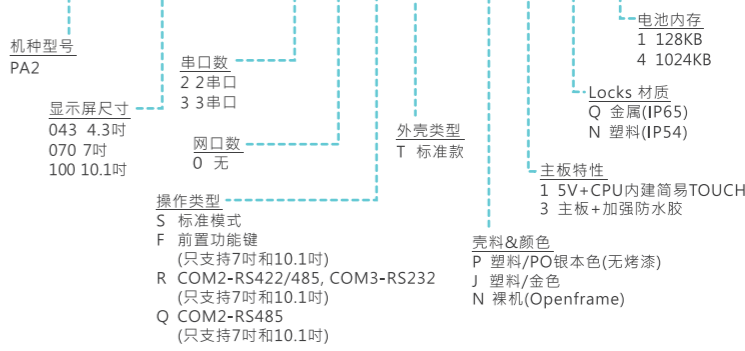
机种型号
PA2

显示屏尺寸
043 4.3吋
070 7吋
100 10.1吋

串口数
2 2串口
3 3串口

网口数
0 无

操作类型
S 标准模式
F 前置功能键
(只支持7吋和10.1吋)
R COM2-RS422/485, COM3-RS232
(只支持7吋和10.1吋)
Q COM2-RS485
(只支持7吋和10.1吋)

外壳类型
T 标准款

壳料&颜色
P 塑料/PO银本色(无烤漆)
J 塑料/金色
N 裸机(Openframe)

主板特性
1 5V+CPU内建简易TOUCH
3 主板+加强防水胶

Locks 材质
Q 金属(IP65)
N 塑料(IP54)

电池内存
1 128KB
4 1024KB